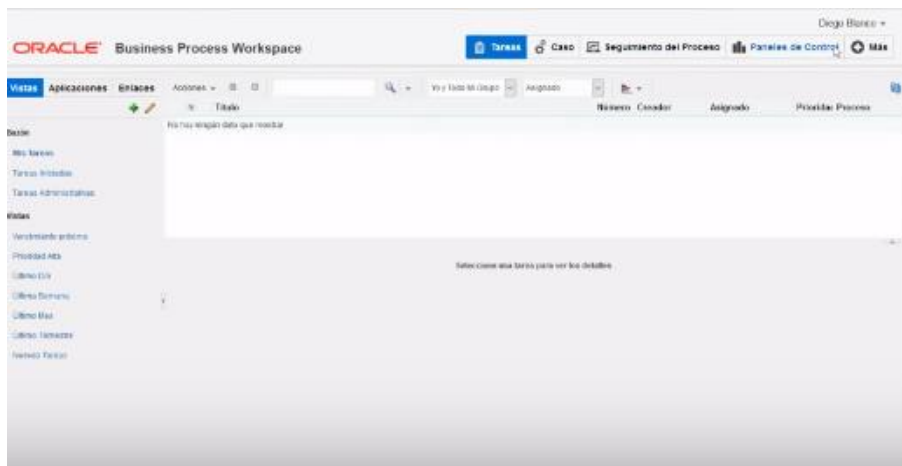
Diego Blanco ▾

ORACLE Business Process Workspace

Tareas Caso Seguimiento del Proceso Paneles de Control Más

Vistas Aplicaciones Enlaces

Acciones ▾

Yo y Todo Mi Grupo ▾ Asignado

Título Número Creador Asignado Prioridad Proceso

No hay ningún dato que mostrar

Buzón

Mis Tareas

Tareas Iniciadas

Tareas Administrativas

Vistas

Vencimiento próximo

Prioridad Alta

Último Día

Última Semana

Último Mes

Último Trimestre

Nuevas Tareas

Seleccione una tarea para ver los detalles